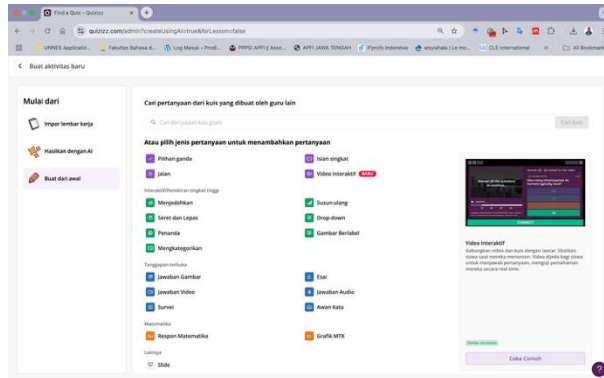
Find a Quiz - Quizizz

quizizz.com/admin?createUsingAi=true&forLesson=false

UNNES Applicatio... Fakultas Bahasa d... Log Masuk - Prodi... PPPSI APPI | Asso... APPI JAWA TENGAH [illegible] alsyiahaha | Le mo... CLE International All Bookmarks

< Buat aktivitas baru

Mulai dari

Impor lembar kerja

Hasilkan dengan AI

Buat dari awal

Cari pertanyaan dari kuis yang dibuat oleh guru lain

Cari di antara jutaan kuis gratis

Cari kuis

Atau pilih jenis pertanyaan untuk menambahkan pertanyaan

Pilihan ganda

Isian singkat

Jalan

Video Interaktif BARU

Interaktif/Pemikiran tingkat tinggi

Menjodohkan

Susun ulang

Seret dan Lepas

Drop-down

Penanda

Gambar Berlabel

Mengkategorikan

Tanggapan terbuka

Jawaban Gambar

Esai

Jawaban Video

Jawaban Audio

Survei

Awan Kata

Matematika

Respon Matematika

Grafik MTK

Lainnya

Slide

Video Interaktif

Gabungkan video dan kuis dengan lancar. Libatkan siswa saat mereka menonton. Video dijeda bagi siswa untuk menjawab pertanyaan, menguji pemahaman mereka secara real time.

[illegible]

Coba Contoh